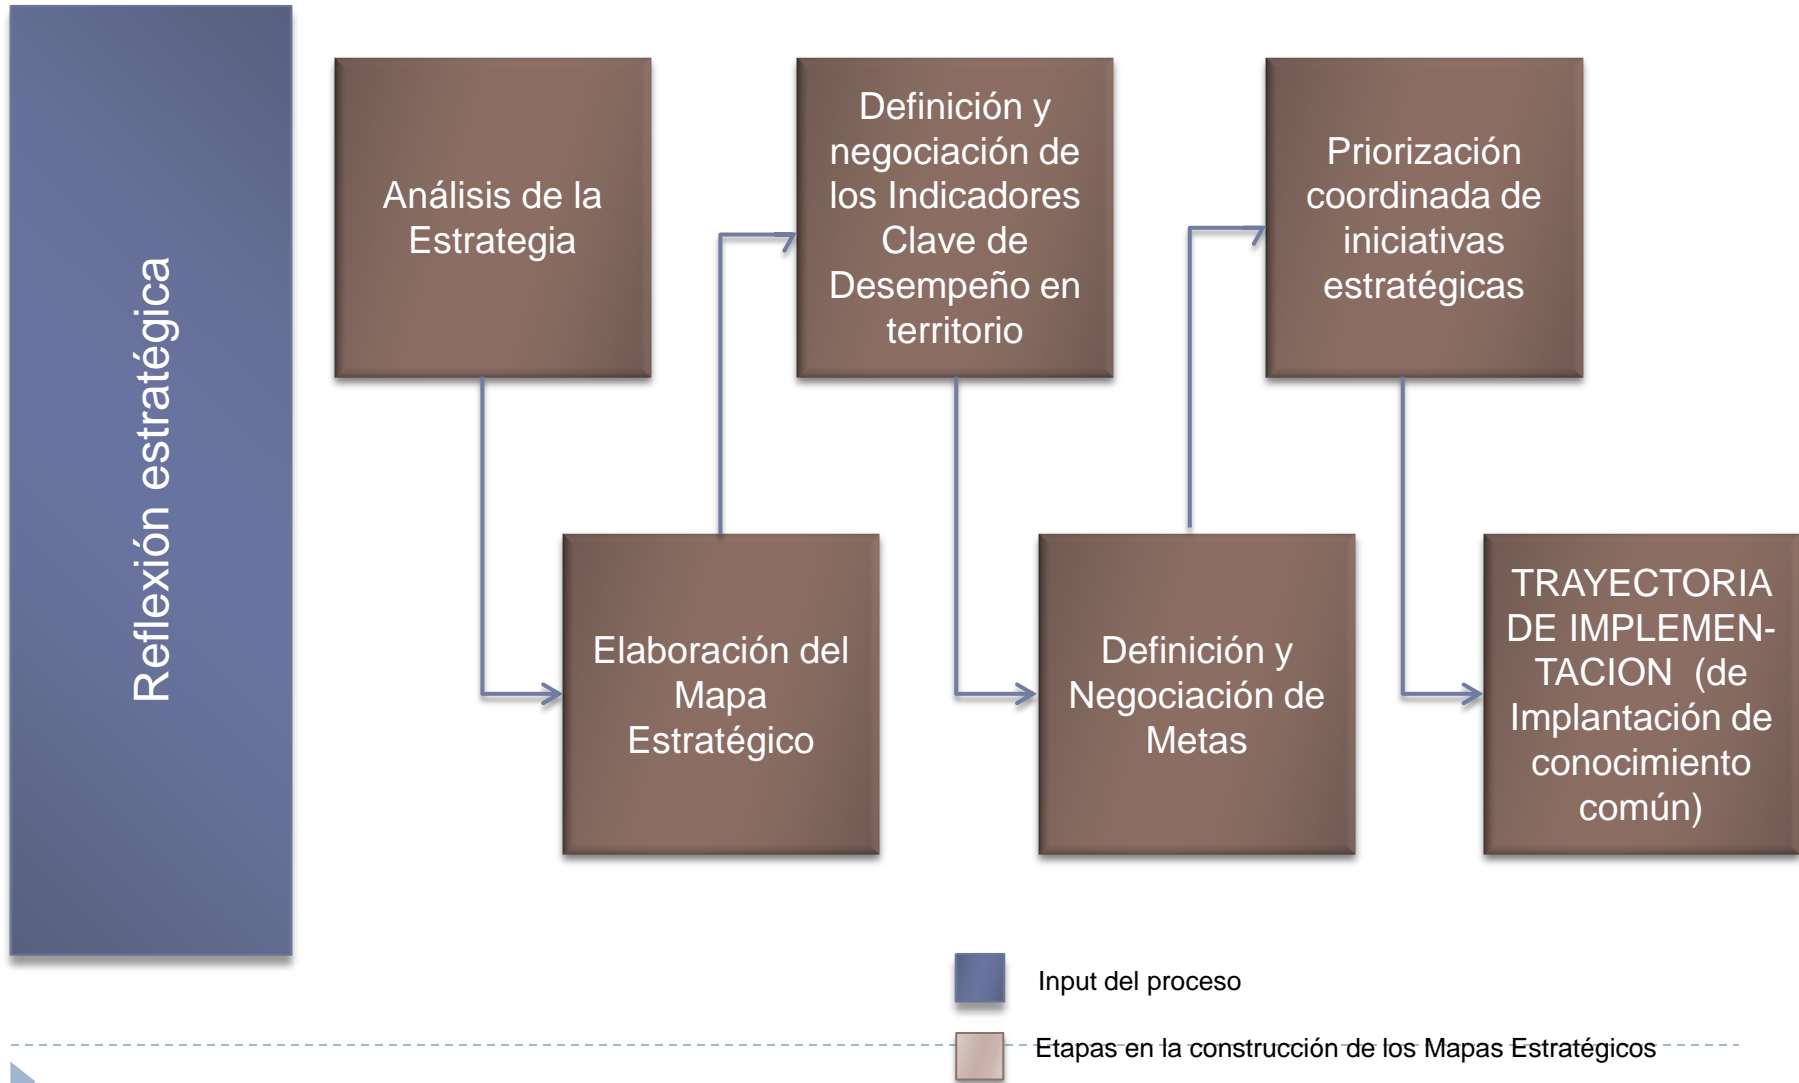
Reflexión estratégica

Análisis de la Estrategia

Elaboración del Mapa Estratégico

Definición y negociación de los Indicadores Clave de Desempeño en territorio

Definición y Negociación de Metas

Priorización coordinada de iniciativas estratégicas

TRAYECTORIA DE IMPLEMEN-TACION (de Implantación de conocimiento común)

Input del proceso

Etapas en la construcción de los Mapas Estratégicos